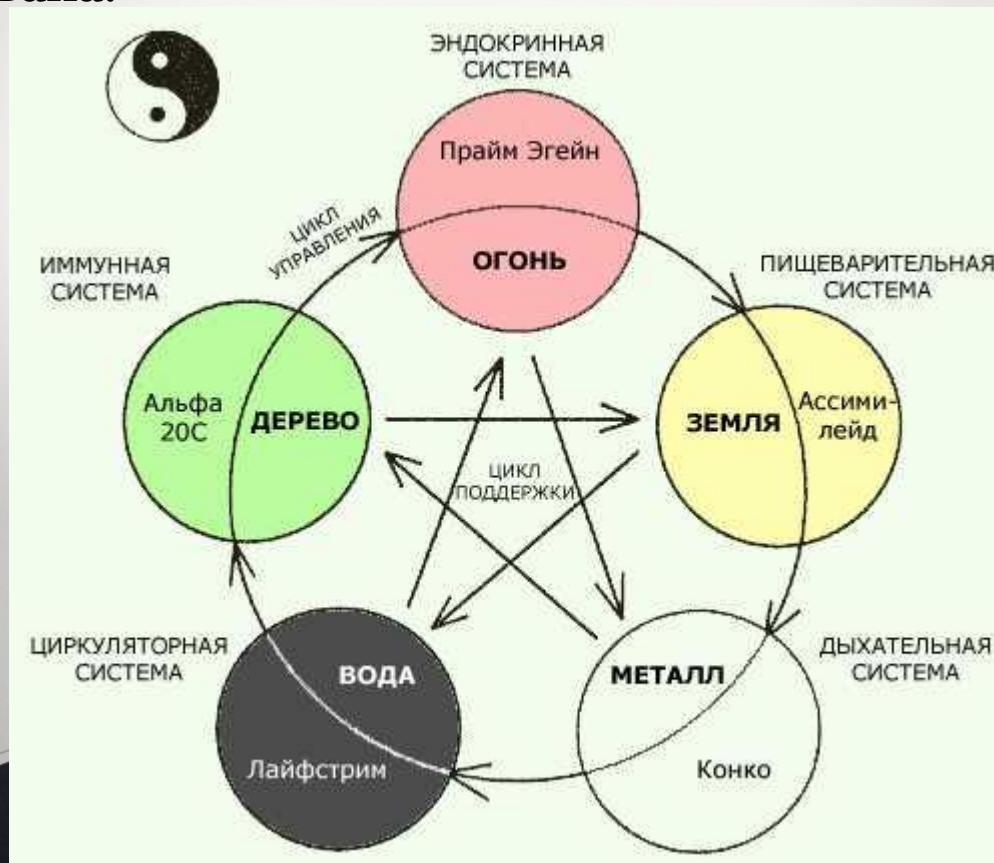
ЭНДОКРИННАЯ СИСТЕМА

Прайм Эгейн

ОГОНЬ

ЦИКЛ УПРАВЛЕНИЯ

ИММУННАЯ СИСТЕМА

ПИЩЕВАРИТЕЛЬНАЯ СИСТЕМА

Альфа 20С

ДЕРЕВО

ЗЕМЛЯ

Ассимилейд

ЦИКЛ ПОДДЕРЖКИ

ЦИРКУЛЯТОРНАЯ СИСТЕМА

ВОДА

МЕТАЛЛ

ДЫХАТЕЛЬНАЯ СИСТЕМА

Лайфстрим

Конко